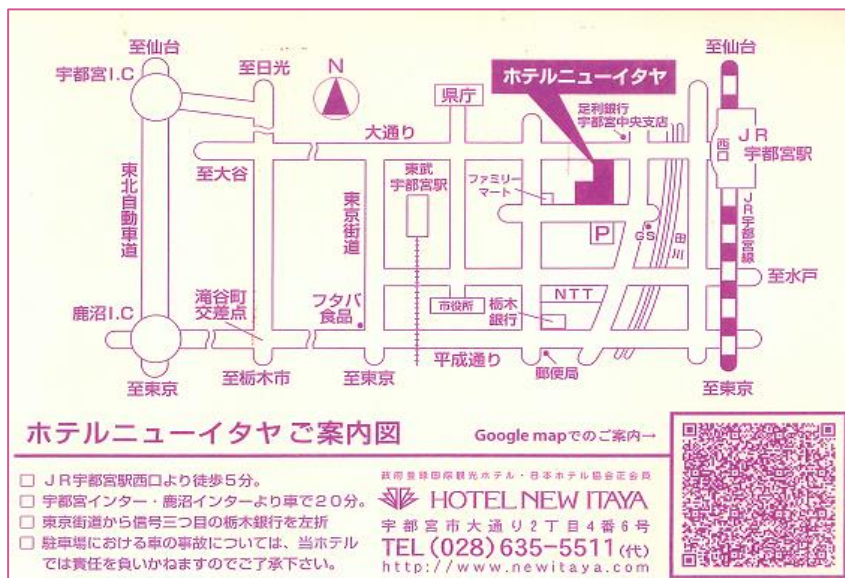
至仙台
宇都宮I.C
至日光
N
県庁
ホテルニューイタヤ
至仙台
足利銀行
宇都宮中央支店
大通り
JR
宇都宮駅
西口
東北自動車道
至大谷
東武
宇都宮駅
ファミリーマート
東京街道
P
GS
田川
JR宇都宮線
至水戸
鹿沼I.C
滝谷町
交差点
フタバ
食品
市役所
栃木
銀行
NTT
平成通り
郵便局
至東京
至栃木市
至東京
至東京
ホテルニューイタヤ ご案内図
Google mapでのご案内→

□ JR宇都宮駅西口より徒歩5分。
□ 宇都宮インター・鹿沼インターより車で20分。
□ 東京街道から信号三つ目の栃木銀行を左折
□ 駐車場における車の事故については、当ホテルでは責任を負いかねますのでご了承下さい。

政府登録国際観光ホテル・日本ホテル協会正会員
HOTEL NEW ITAYA
宇都宮市大通り2丁目4番6号
TEL (028) 635-5511 (代)
http://www.newitaya.com